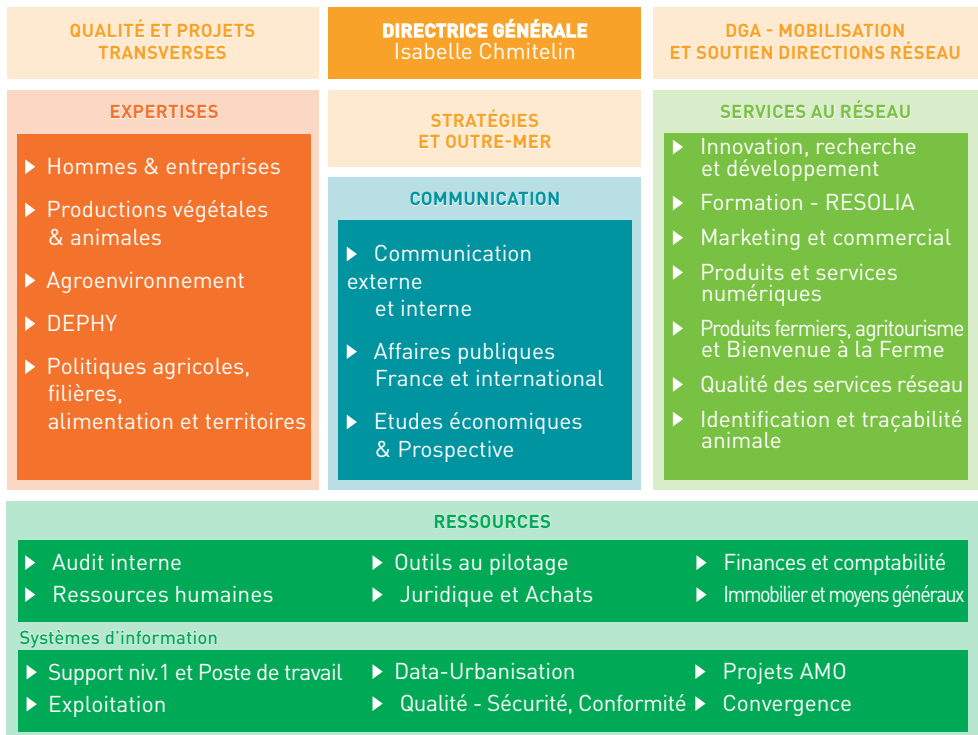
QUALITÉ ET PROJETS TRANSVERSES

DIRECTRICE GÉNÉRALE
Isabelle Chmitelin

DGA - MOBILISATION ET SOUTIEN DIRECTIONS RÉSEAU

EXPERTISES

- Hommes & entreprises
- Productions végétales & animales
- Agroenvironnement
- DEPHY
- Politiques agricoles, filières, alimentation et territoires

STRATÉGIES ET OUTRE-MER

COMMUNICATION

- Communication externe et interne
- Affaires publiques France et international
- Etudes économiques & Prospective

SERVICES AU RÉSEAU

- Innovation, recherche et développement
- Formation - RESOLIA
- Marketing et commercial
- Produits et services numériques
- Produits fermiers, agritourisme et Bienvenue à la Ferme
- Qualité des services réseau
- Identification et traçabilité animale

RESSOURCES

- Audit interne
- Ressources humaines
- Outils au pilotage
- Juridique et Achats
- Finances et comptabilité
- Immobilier et moyens généraux

Systèmes d'information

- Support niv.1 et Poste de travail
- Exploitation
- Data-Urbanisation
- Qualité - Sécurité, Conformité
- Projets AMO
- Convergence